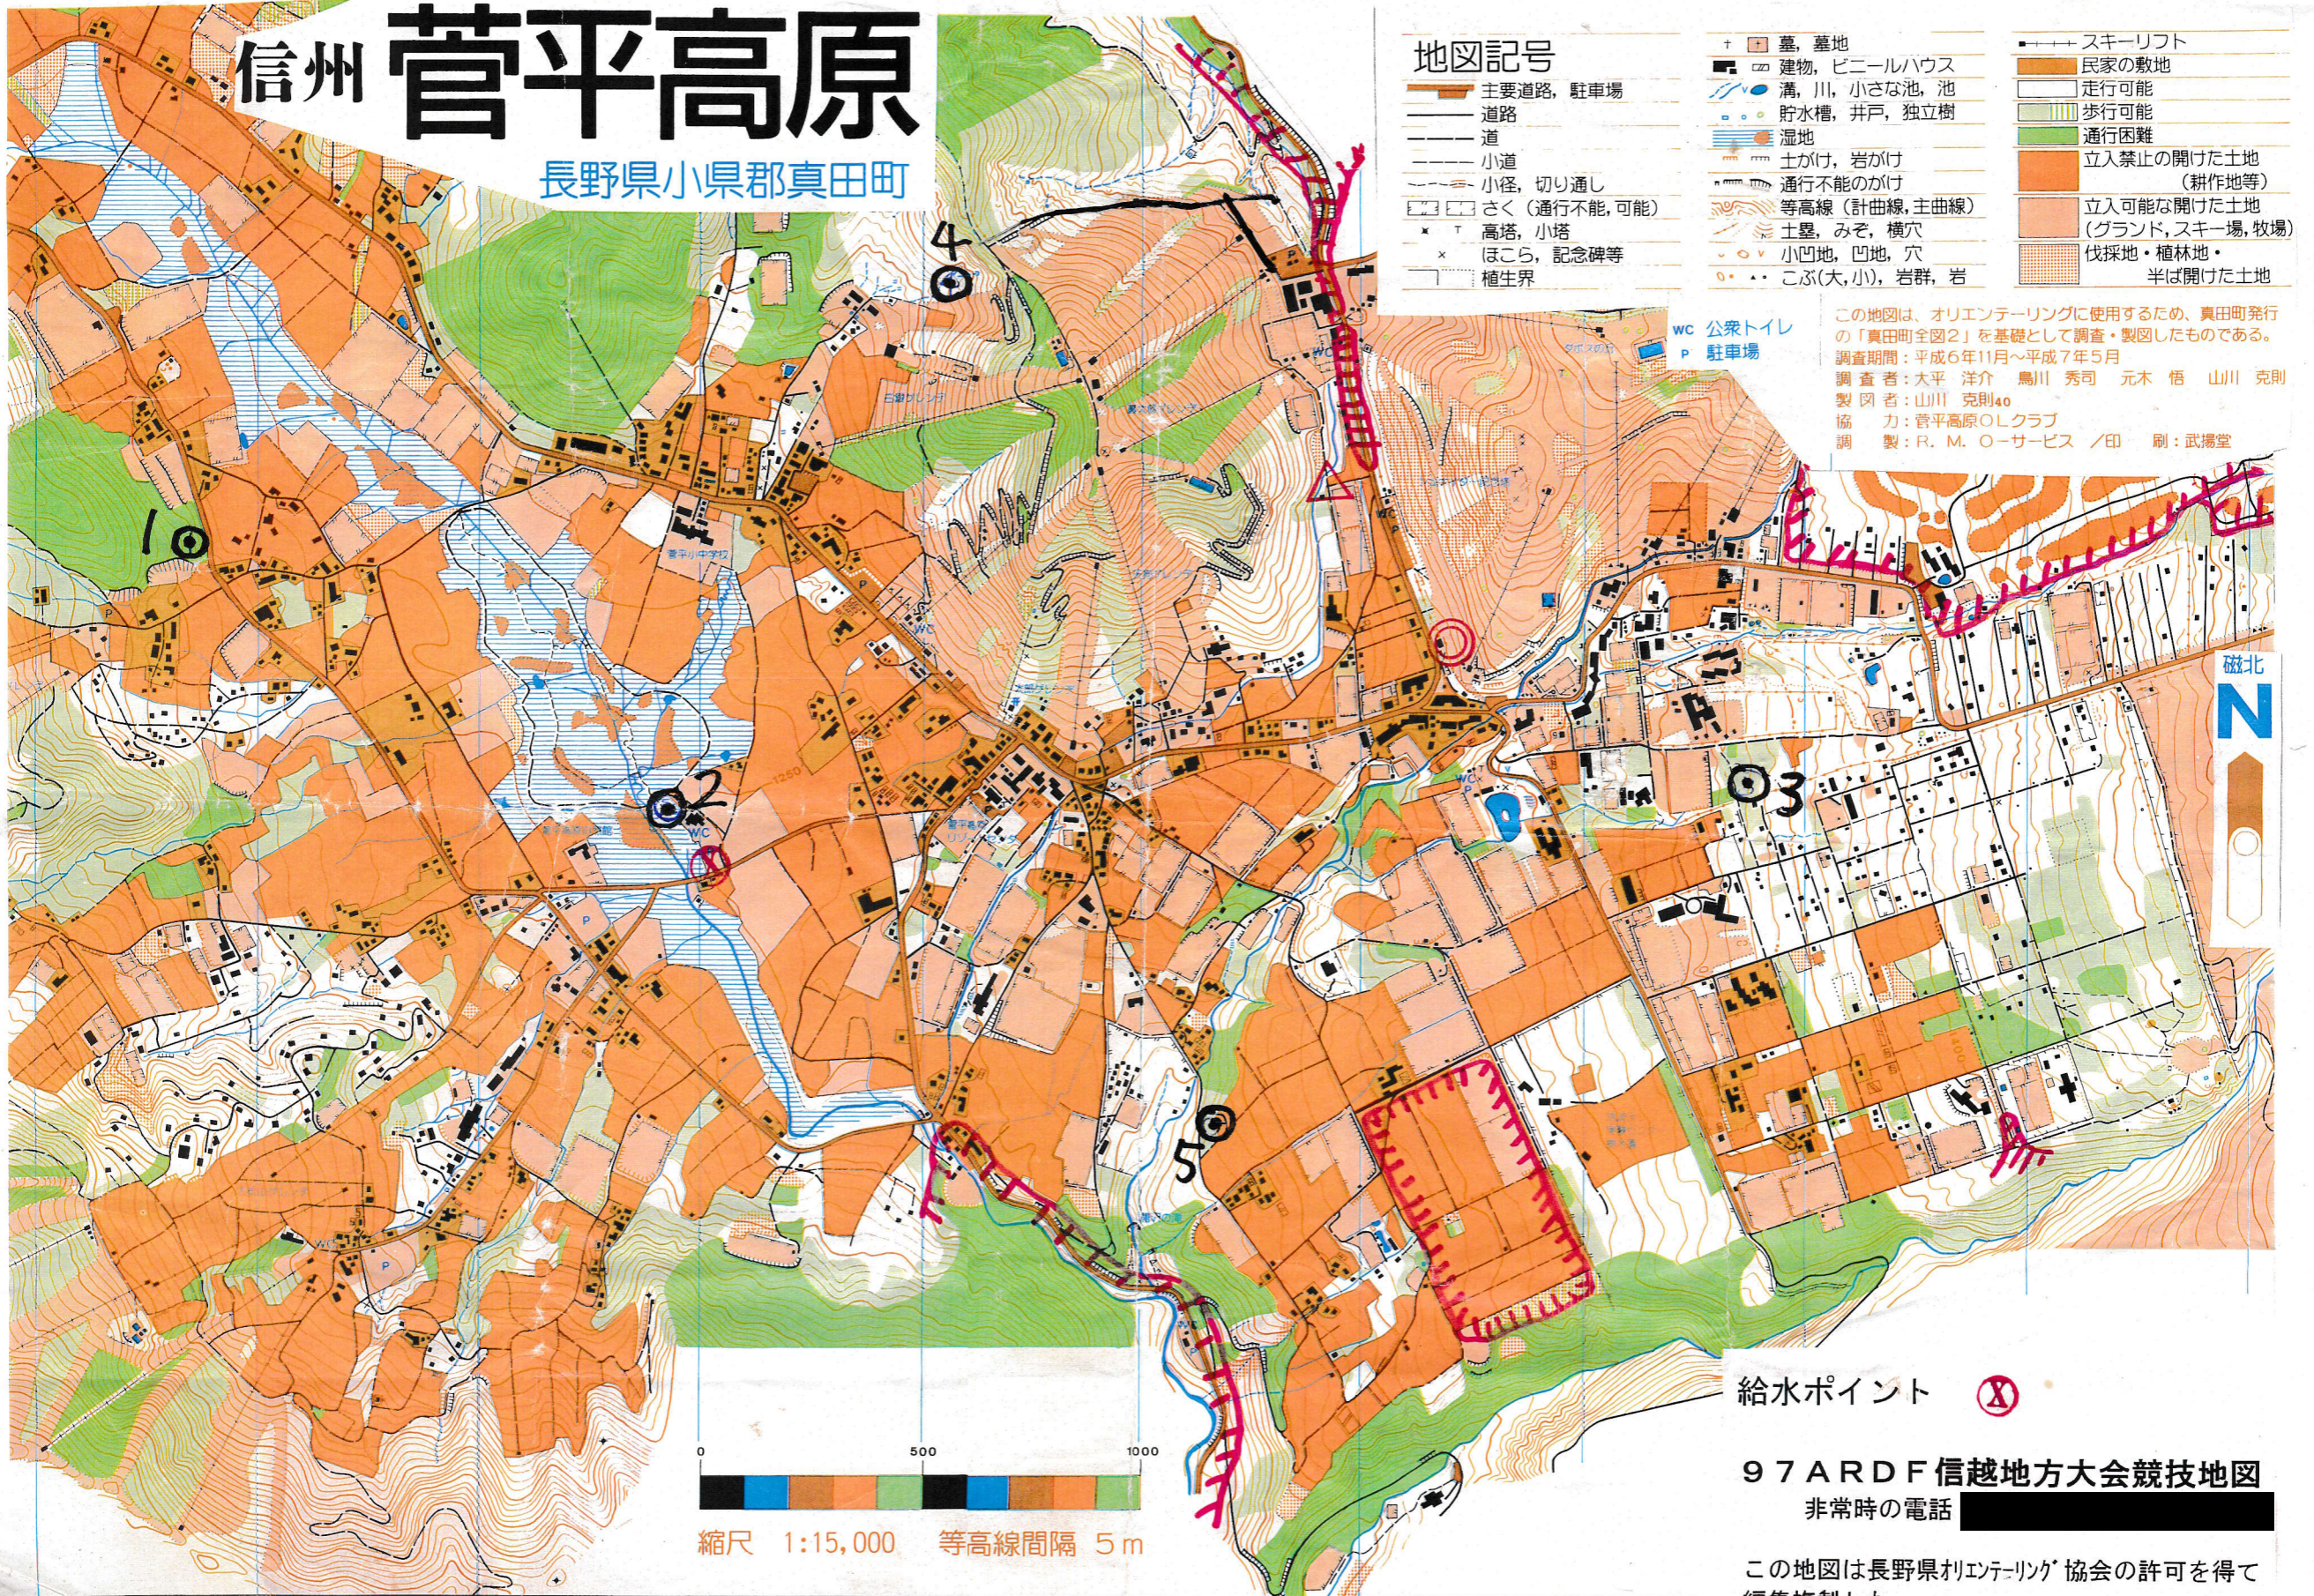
信州 菅平高原

長野県小県郡真田町

地図記号
主要道路，駐車場
道路
道
小道
小径，切り通し
さく（通行不能，可能）
高塔，小塔
ほこら，記念碑等
植生界

墓，墓地
建物，ビニールハウス
溝，川，小さな池，池
貯水槽，井戸，独立樹
湿地
土がけ，岩がけ
通行不能のがけ
等高線（計曲線，主曲線）
土塁，みぞ，横穴
小凹地，凹地，穴
こぶ（大，小），岩群，岩

スキーリフト
民家の敷地
走行可能
歩行可能
通行困難
立入禁止の開けた土地（耕作地等）
立入可能な開けた土地（グランド，スキー場，牧場）
伐採地・植林地・半ば開けた土地

WC 公衆トイレ
P 駐車場

この地図は，オリエンテーリングに使用するため，真田町発行の「真田町全図2」を基礎として調査・製図したものである。
調査期間：平成6年11月～平成7年5月
調 査 者：大平 洋介 鳥川 秀司 元木 信 山川 克則
製 図 者：山川 克則
協 力：菅平高原OLクラブ
調 製：R. M. O－サービス ／印 刷：武揚堂

磁北
N

1
2
3
4
5

0 500 1000
縮尺 1:15,000 等高線間隔 5m

給水ポイント

97ARDF信越地方大会競技地図
非常時の電話

この地図は長野県オリエンテーリング協会の許可を得て
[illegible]